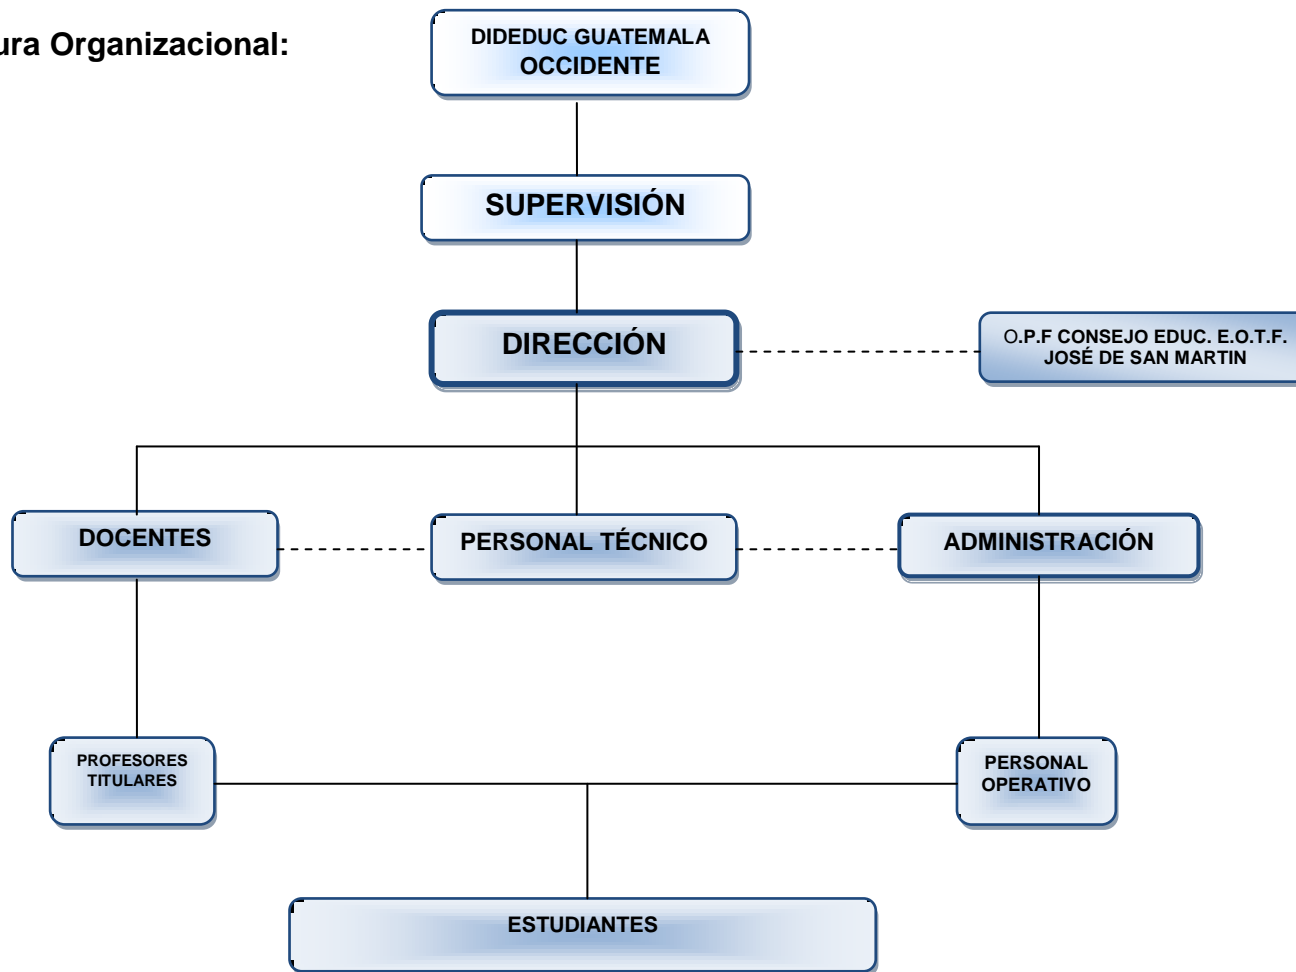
ura Organizacional:

DIDEDUC GUATEMALA OCCIDENTE

SUPERVISIÓN

DIRECCIÓN

O.P.F CONSEJO EDUC. E.O.T.F. JOSÉ DE SAN MARTIN

DOCENTES

PERSONAL TÉCNICO

ADMINISTRACIÓN

PROFESORES TITULARES

PERSONAL OPERATIVO

ESTUDIANTES